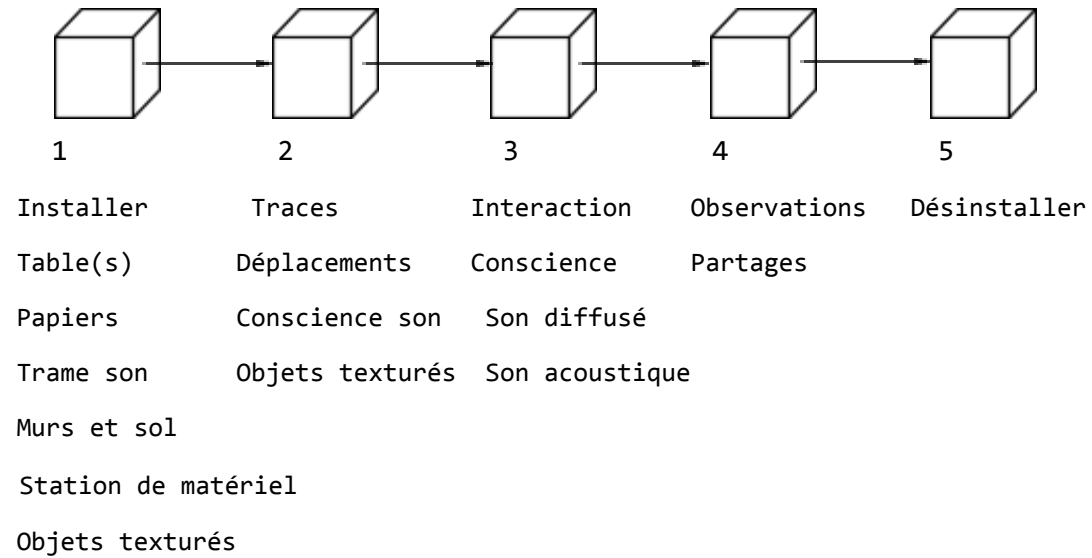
1 2 3 4 5

| Installer | Traces | Interaction | Observations | Désinstaller |
|---|---|---|---|---|
| Table(s) | Déplacements | Conscience | Partages | |
| Papiers | Conscience son | Son diffusé | | |
| Trame son | Objets texturés | Son acoustique | | |
| Murs et sol | | | | |
| Station de matériel | | | | |
| Objets texturés | | | | |